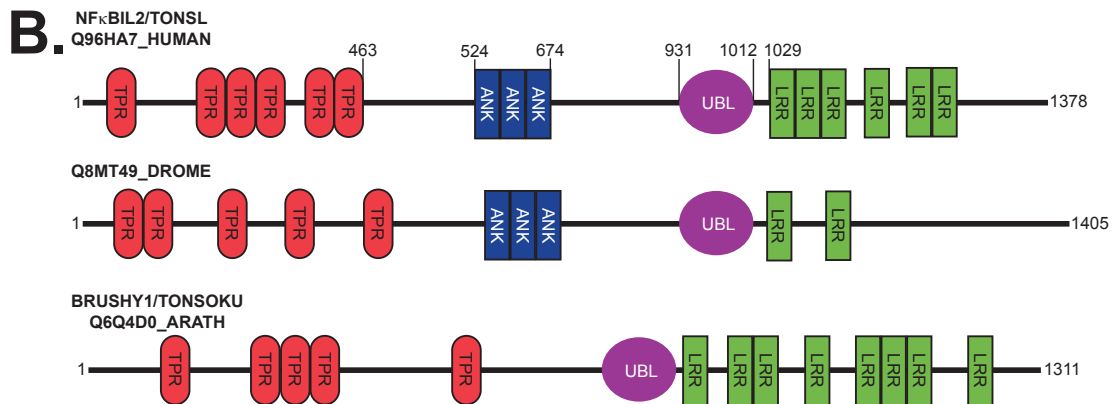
B.

NFκBIL2/TONSL
Q96HA7_HUMAN

463 524 674 931 1012 1029

1 TPR TPR TPR TPR TPR TPR ANK ANK ANK UBL LRR LRR LRR LRR LRR LRR 1378

Q8MT49_DROME

1 TPR TPR TPR TPR TPR ANK ANK ANK UBL LRR LRR 1405

BRUSHY1/TONSOKU
Q6Q4D0_ARATH

1 TPR TPR TPR TPR TPR UBL LRR LRR LRR LRR LRR LRR LRR LRR 1311